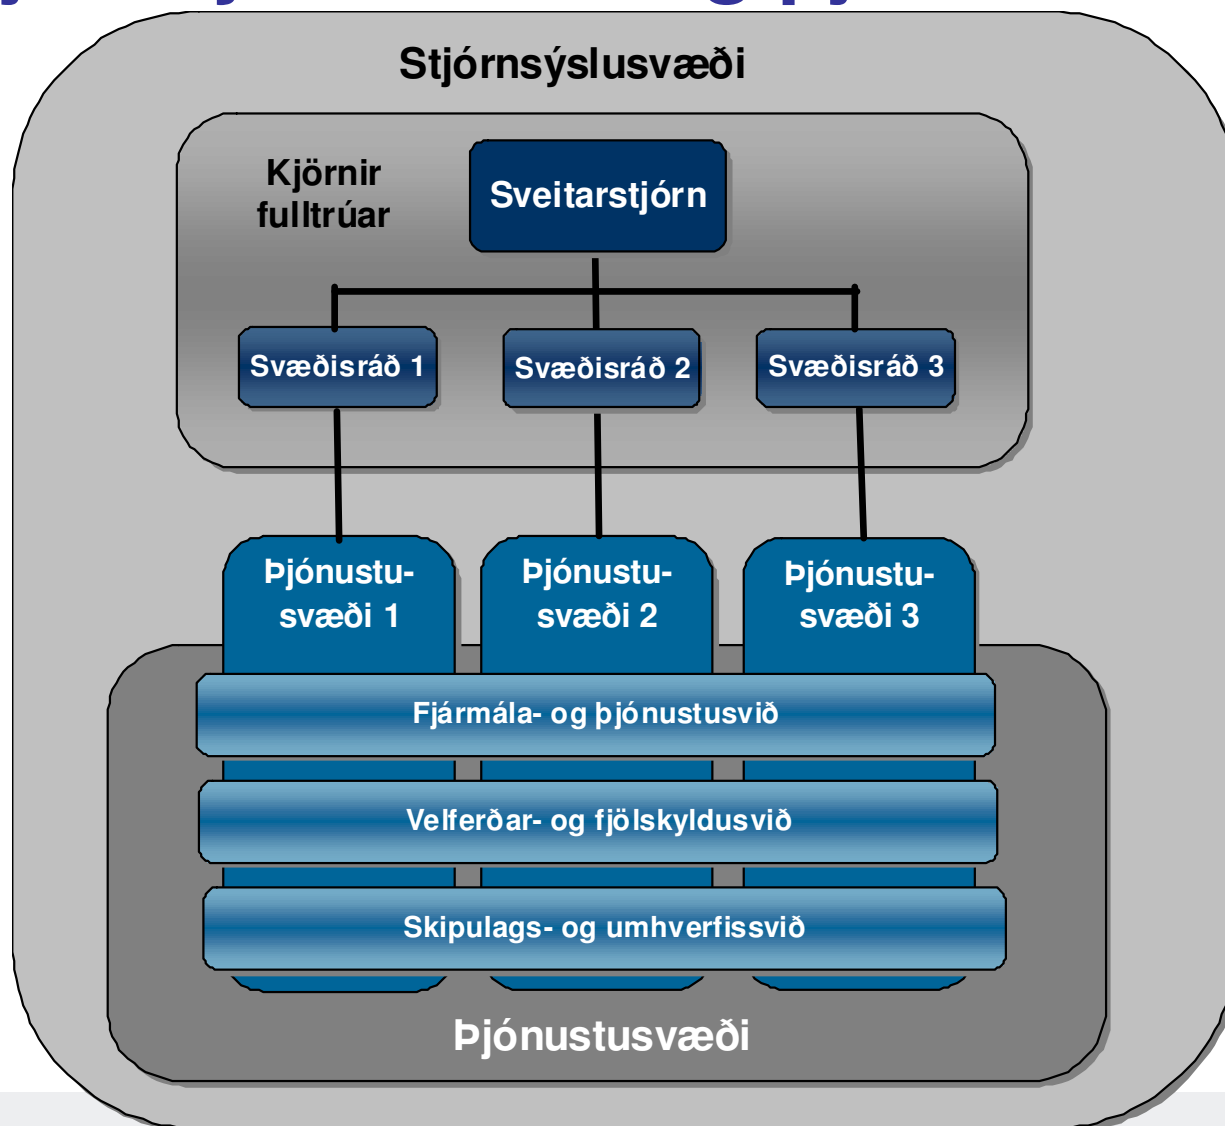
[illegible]

Stjórnsýslusvæði

Kjörnir fulltrúar

Sveitarstjórn

Svæðisráð 1

Svæðisráð 2

Svæðisráð 3

Þjónustusvæði 1

Þjónustusvæði 2

Þjónustusvæði 3

Fjármála- og þjónustusvið

Velferðar- og fjölskyldusvið

Skipulags- og umhverfissvið

Þjónustusvæði